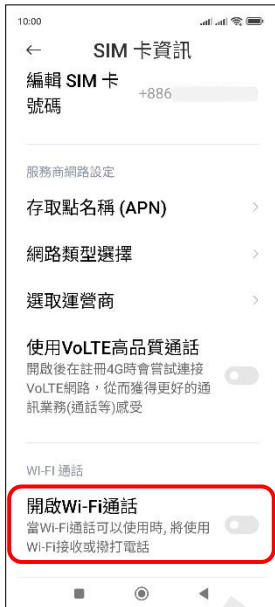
10:00

SIM 卡資訊

編輯 SIM 卡號碼
+886

服務商網路設定

存取點名稱 (APN)

網路類型選擇

選取運營商

使用VoLTE高品質通話
開啟後在註冊4G時會嘗試連接VoLTE網路，從而獲得更好的通訊業務(通話等)感受

WI-FI 通話

開啟Wi-Fi通話
當Wi-Fi通話可以使用時, 將使用Wi-Fi接收或撥打電話